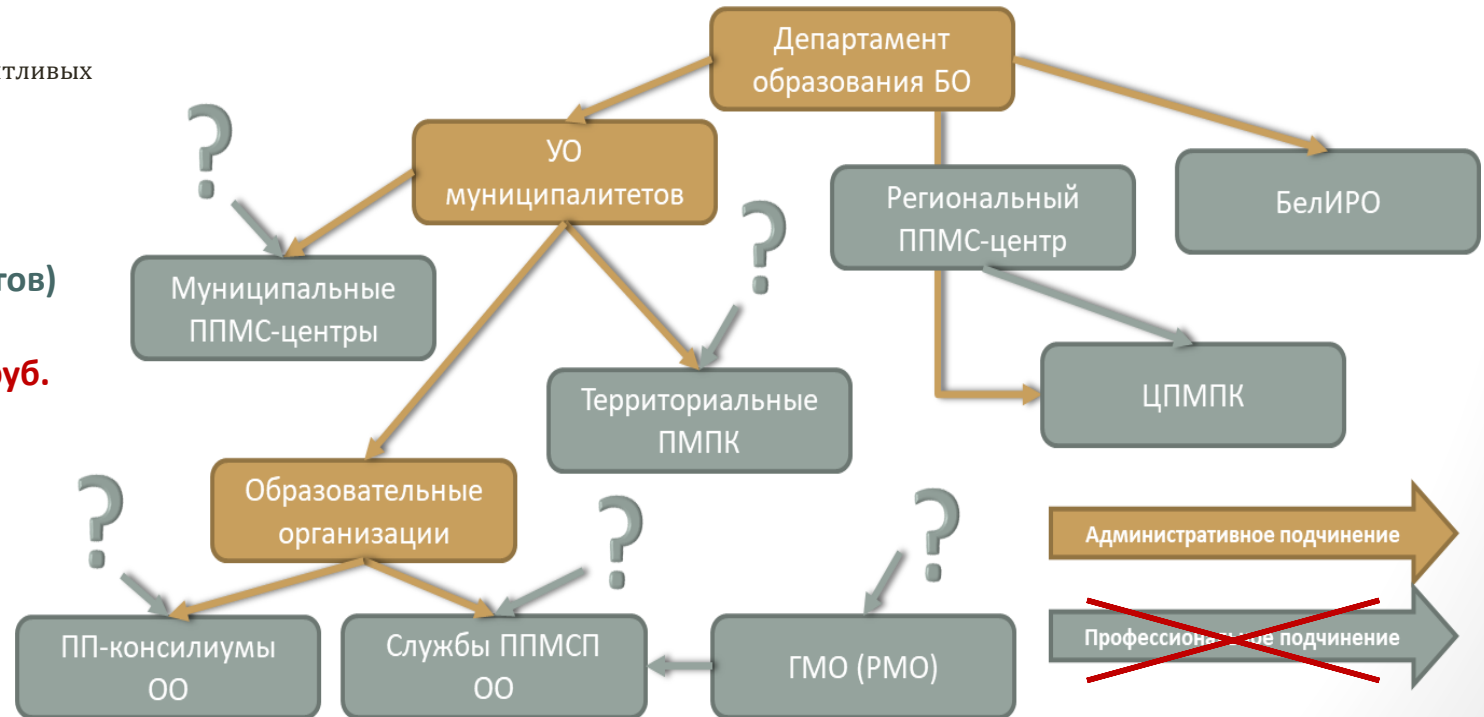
тливых

тов)

уб.

Департамент образования БО

УО муниципалитетов

?

Муниципальные ППМС-центры

?

Территориальные ПМПК

Региональный ППМС-центр

БелИРО

ЦПМПК

Образовательные организации

?

?

?

ПП-консилиумы ОО

Службы ППМСП ОО

ГМО (РМО)

Административное подчинение

Профессиональное подчинение